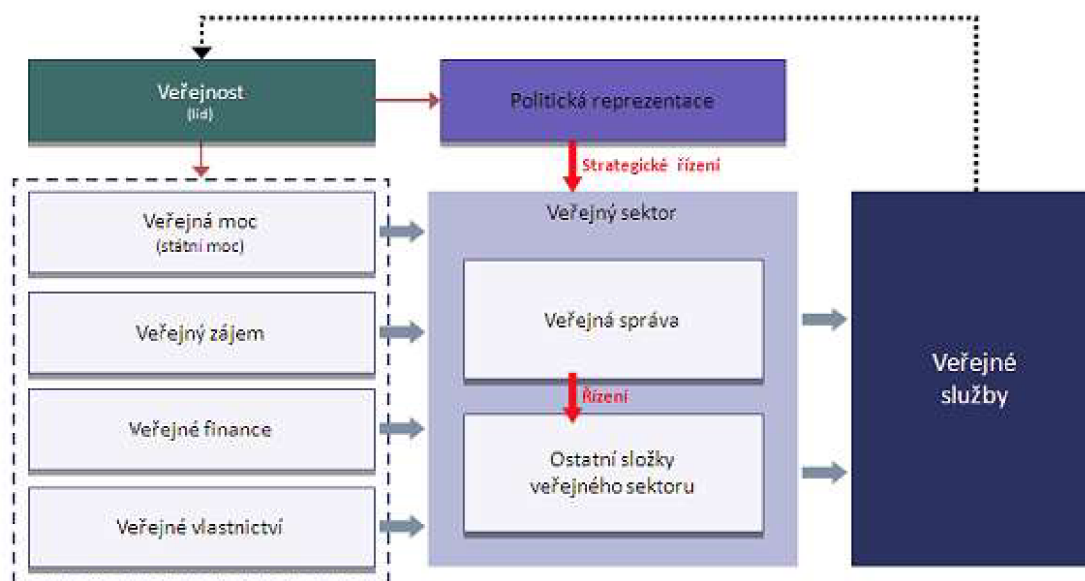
Veřejnost
(lid)

Politická reprezentace

Strategické řízení

Veřejná moc
(státní moc)

Veřejný zájem

Veřejné finance

Veřejné vlastnictví

Veřejný sektor

Veřejná správa

Řízení

Ostatní složky veřejného sektoru

Veřejné služby